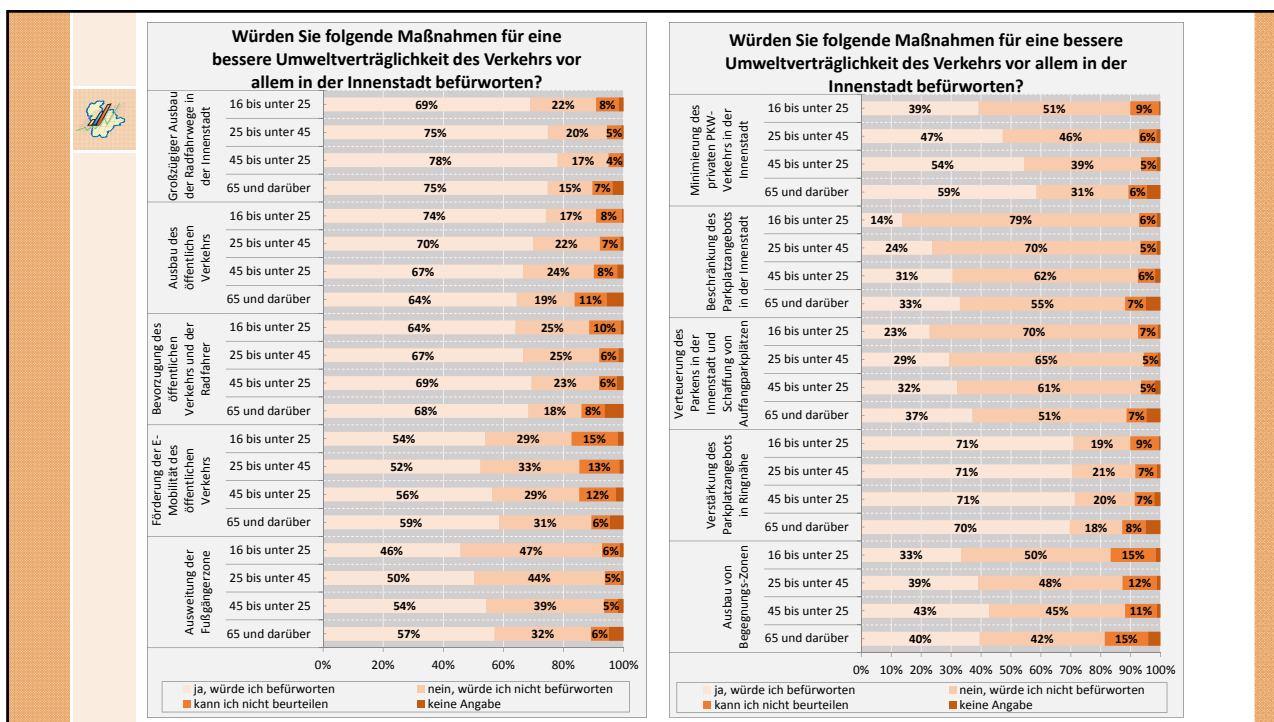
Würden Sie folgende Maßnahmen für eine bessere Umweltverträglichkeit des Verkehrs vor allem in der Innenstadt befürworten?

| | | ja | nein | kann ich nicht beurteilen |
|---|---|---|---|---|
| Großzügiger Ausbau der Radfahrwege in der Innenstadt | 16 bis unter 25 | 69% | 22% | 8% |
| | 25 bis unter 45 | 75% | 20% | 5% |
| | 45 bis unter 25 | 78% | 17% | 4% |
| | 65 und darüber | 75% | 15% | 7% |
| Ausbau des öffentlichen Verkehrs | 16 bis unter 25 | 74% | 17% | 8% |
| | 25 bis unter 45 | 70% | 22% | 7% |
| | 45 bis unter 25 | 67% | 24% | 8% |
| | 65 und darüber | 64% | 19% | 11% |
| Bevorzugung des öffentlichen Verkehrs und der Radfahrer | 16 bis unter 25 | 64% | 25% | 10% |
| | 25 bis unter 45 | 67% | 25% | 6% |
| | 45 bis unter 25 | 69% | 23% | 6% |
| | 65 und darüber | 68% | 18% | 8% |
| Förderung der E-Mobilität des öffentlichen Verkehrs | 16 bis unter 25 | 54% | 29% | 15% |
| | 25 bis unter 45 | 52% | 33% | 13% |
| | 45 bis unter 25 | 56% | 29% | 12% |
| | 65 und darüber | 59% | 31% | 6% |
| Ausweitung der Fußgängerzone | 16 bis unter 25 | 46% | 47% | 6% |
| | 25 bis unter 45 | 50% | 44% | 5% |
| | 45 bis unter 25 | 54% | 39% | 5% |
| | 65 und darüber | 57% | 32% | 6% |

0% 20% 40% 60% 80% 100%

ja, würde ich befürworten
nein, würde ich nicht befürworten
kann ich nicht beurteilen
keine Angabe

Würden Sie folgende Maßnahmen für eine bessere Umweltverträglichkeit des Verkehrs vor allem in der Innenstadt befürworten?

| | | ja | nein | kann ich nicht beurteilen |
|---|---|---|---|---|
| Minimierung des privaten PKW-Verkehrs in der Innenstadt | 16 bis unter 25 | 39% | 51% | 9% |
| | 25 bis unter 45 | 47% | 46% | 6% |
| | 45 bis unter 25 | 54% | 39% | 5% |
| | 65 und darüber | 59% | 31% | 6% |
| Beschränkung des Parkplatzangebots in der Innenstadt | 16 bis unter 25 | 14% | 79% | 6% |
| | 25 bis unter 45 | 24% | 70% | 5% |
| | 45 bis unter 25 | 31% | 62% | 6% |
| | 65 und darüber | 33% | 55% | 7% |
| Verteuerung des Parkens in der Innenstadt und Schaffung von Auffangparkplätzen | 16 bis unter 25 | 23% | 70% | 7% |
| | 25 bis unter 45 | 29% | 65% | 5% |
| | 45 bis unter 25 | 32% | 61% | 5% |
| | 65 und darüber | 37% | 51% | 7% |
| Verstärkung des Parkplatzangebots in Ringnähe | 16 bis unter 25 | 71% | 19% | 9% |
| | 25 bis unter 45 | 71% | 21% | 7% |
| | 45 bis unter 25 | 71% | 20% | 7% |
| | 65 und darüber | 70% | 18% | 8% |
| Ausbau von Begegnungs-Zonen | 16 bis unter 25 | 33% | 50% | 15% |
| | 25 bis unter 45 | 39% | 48% | 12% |
| | 45 bis unter 25 | 43% | 45% | 11% |
| | 65 und darüber | 40% | 42% | 15% |

0% 10% 20% 30% 40% 50% 60% 70% 80% 90% 100%

ja, würde ich befürworten
nein, würde ich nicht befürworten
kann ich nicht beurteilen
keine Angabe